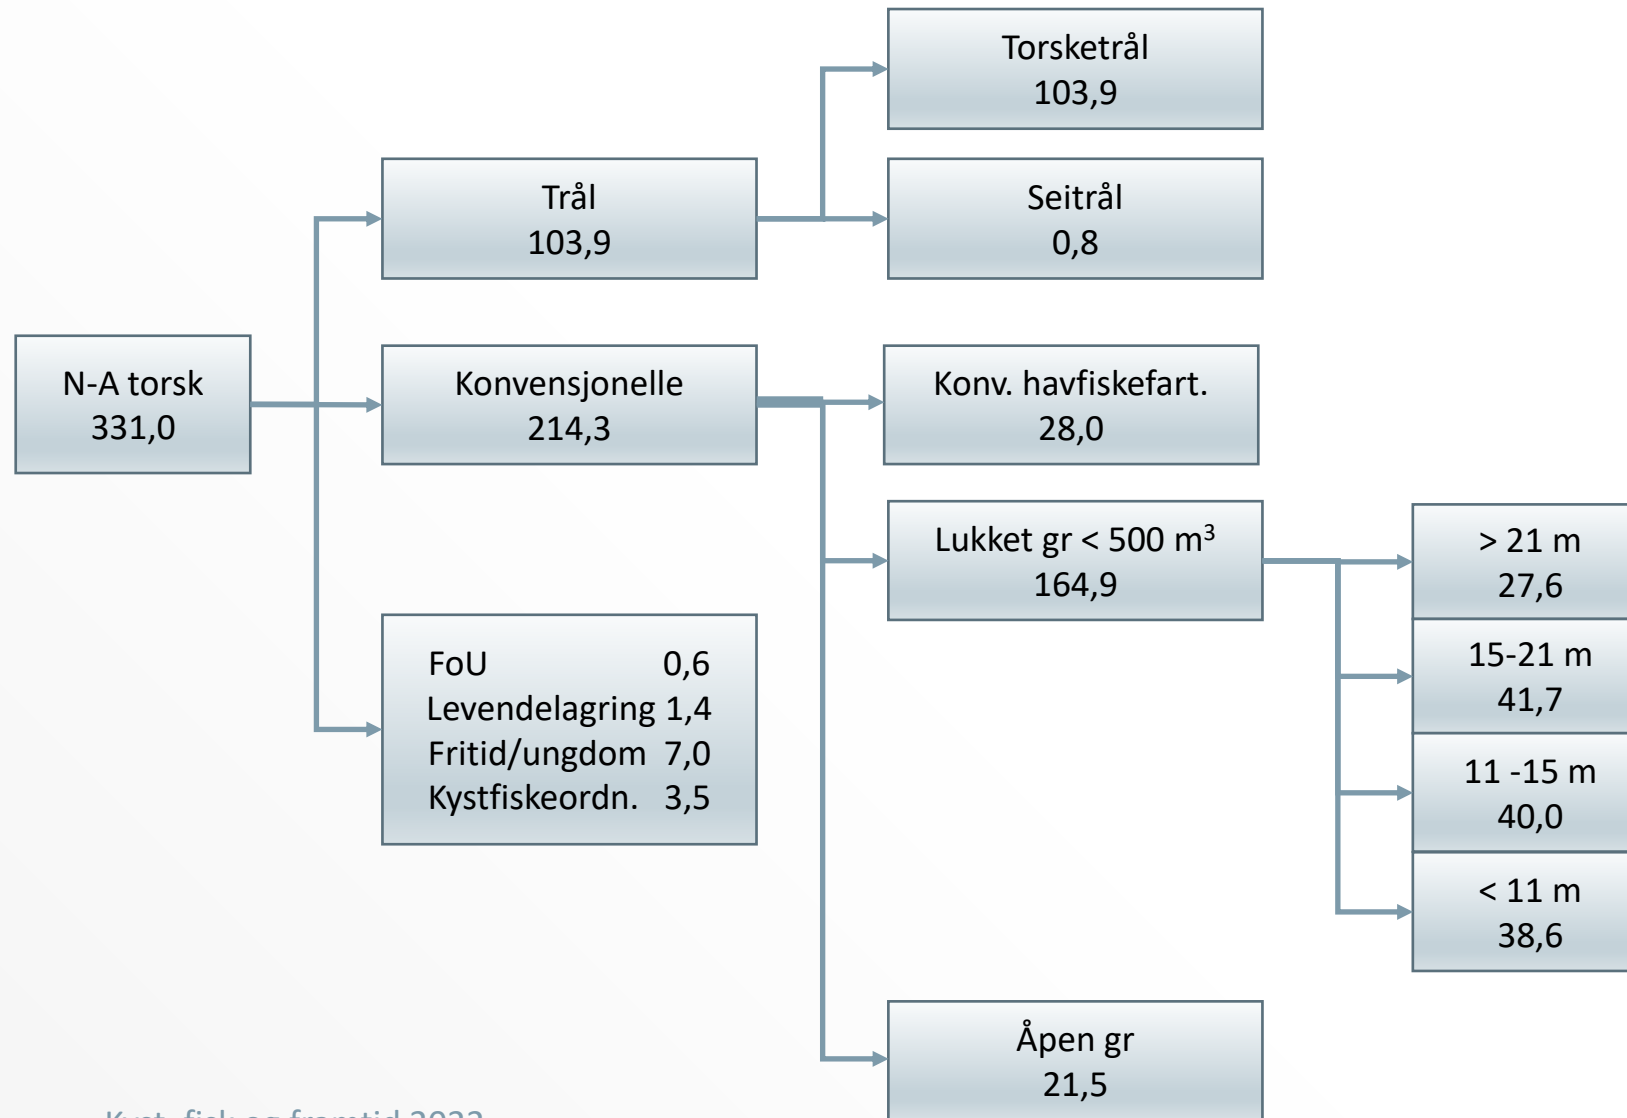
N-A torsk
331,0

Trål
103,9

Torsketrål
103,9

Seitrål
0,8

Konvensjonelle
214,3

Konv. havfiskefart.
28,0

Lukket gr < 500 $m^3$
164,9

> 21 m
27,6

15-21 m
41,7

11 -15 m
40,0

< 11 m
38,6

FoU 0,6
Levendelagring 1,4
Fritid/ungdom 7,0
Kystfiskeordn. 3,5

Åpen gr
21,5

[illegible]